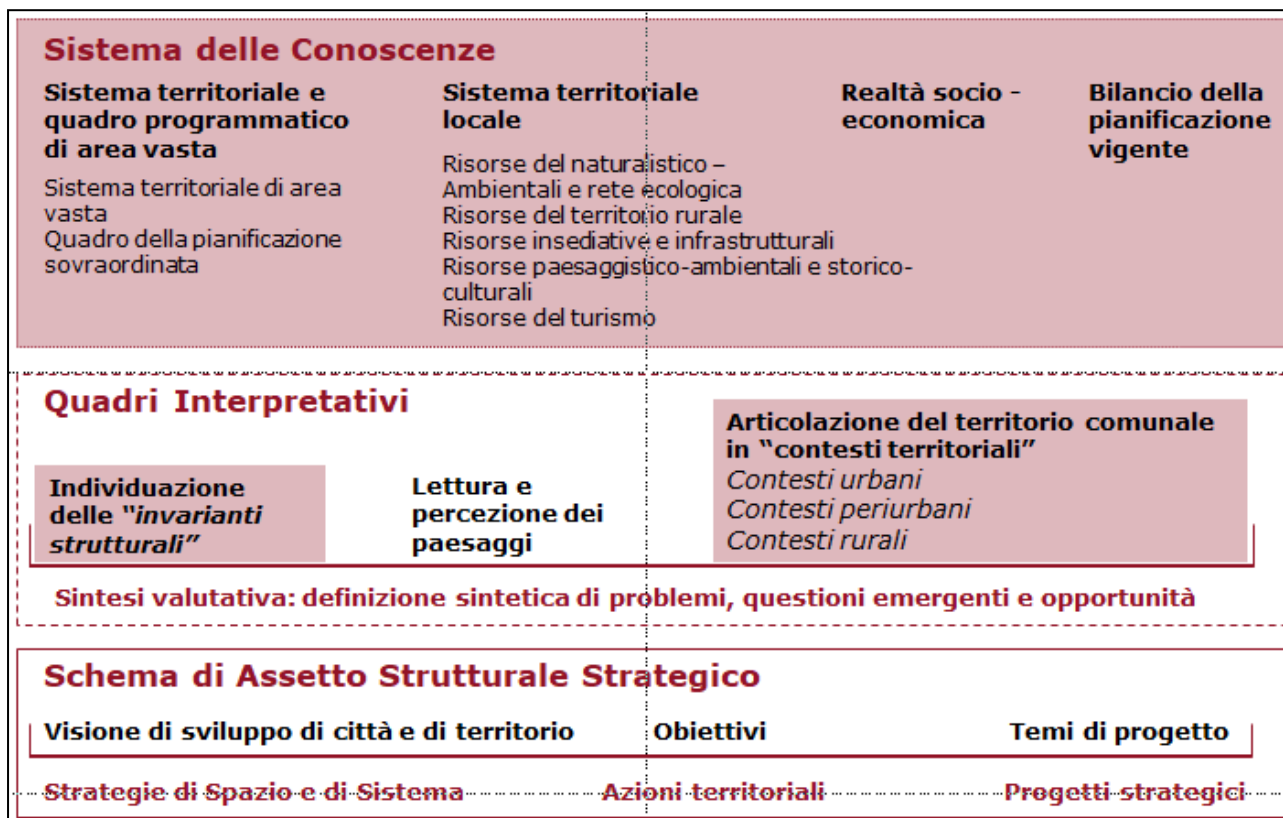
Sistema delle Conoscenze

Sistema territoriale e quadro programmatico di area vasta

Sistema territoriale di area vasta
Quadro della pianificazione sovraordinata

Sistema territoriale locale

Risorse del naturalistico – Ambientali e rete ecologica
Risorse del territorio rurale
Risorse insediative e infrastrutturali
Risorse paesaggistico-ambientali e storico-culturali
Risorse del turismo

Realtà socio - economica

Bilancio della pianificazione vigente

Quadri Interpretativi

Individuazione delle *"invarianti strutturali"*

Lettura e percezione dei paesaggi

Articolazione del territorio comunale in "contesti territoriali"
*Contesti urbani*
*Contesti periurbani*
*Contesti rurali*

Sintesi valutativa: definizione sintetica di problemi, questioni emergenti e opportunità

Schema di Assetto Strutturale Strategico

Visione di sviluppo di città e di territorio

Obiettivi

Temi di progetto

Strategie di Spazio e di Sistema

Azioni territoriali

Progetti strategici